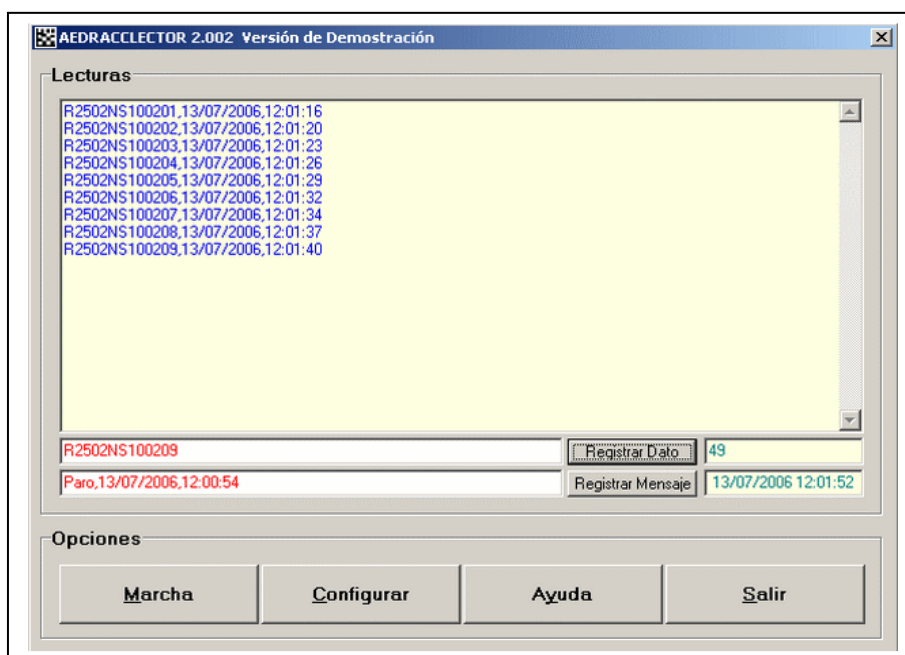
AEDRACCLECTOR 2.002 Versión de Demostración

Lecturas

R2502NS100201,13/07/2006,12:01:16
R2502NS100202,13/07/2006,12:01:20
R2502NS100203,13/07/2006,12:01:23
R2502NS100204,13/07/2006,12:01:26
R2502NS100205,13/07/2006,12:01:29
R2502NS100206,13/07/2006,12:01:32
R2502NS100207,13/07/2006,12:01:34
R2502NS100208,13/07/2006,12:01:37
R2502NS100209,13/07/2006,12:01:40

R2502NS100209

Registrar Dato

49

Paro,13/07/2006,12:00:54

Registrar Mensaje

13/07/2006 12:01:52

Opciones

Marcha

Configurar

Ayuda

Salir